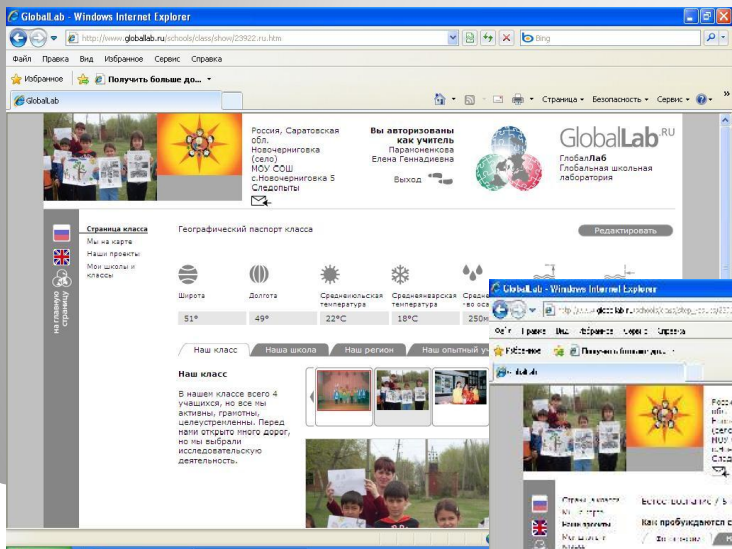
GlobalLab - Windows Internet Explorer

http://www.globallab.ru/schools/class/show/23922.ru.htm

Bing

Файл Правка Вид Избранное Сервис Справка

Избранное Получить больше до...

GlobalLab

Страница Безопасность Сервис

Россия, Саратовская обл. Новочерниговка (село) МОУ СОШ с.Новочерниговка 5 Следопыты

Вы авторизованы как учитель Парамоненкова Елена Геннадиевна

Выход

GlobalLab.RU

ГлобалЛаб Глобальная школьная лаборатория

Страница класса

Мы на карте

Наши проекты

Мои школы и классы

Географический паспорт класса

Редактировать

Широта

Долгота

Среднеиюльская температура

Среднеянварская температура

51°

49°

22°C

18°C

250м

Наш класс

Наша школа

Наш регион

Наш опытный у

Наш класс

В нашем классе всего 4 учащихся, но все мы активны, грамотны, целеустремленны. Перед нами открыто много дорог, но мы выбрали исследовательскую деятельность.

GlobalLab - Windows Internet Explorer

Файл Правка Вид Избранное Сервис Справка

Избранное Получить больше до...

GlobalLab

Страница класса

Мы на карте

Наши проекты

Как пробуждаются с

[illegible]